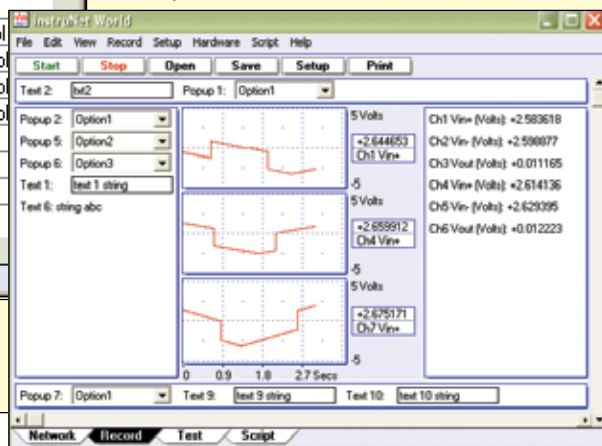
InstruNet World

File Edit View Record Setup Hardware Script Help

Start Stop Open Save Setup Print

Text 2: txt2 Popup 1: Option1

Popup 2: Option1
Popup 5: Option2
Popup 6: Option3
Text 1: text 1 string
Text 6: string abc

5 Volts
+2.644653
Ch1 Vin+
-5

5 Volts
+2.659912
Ch4 Vin+
-5

5 Volts
+2.675171
Ch7 Vin+
-5

0 0.9 1.8 2.7 Secs

Ch1 Vin+ (Volts): +2.583618
Ch2 Vin- (Volts): +2.598877
Ch3 Vout (Volts): +0.011165
Ch4 Vin+ (Volts): +2.614136
Ch5 Vin- (Volts): +2.629395
Ch6 Vout (Volts): +0.012223

Popup 7: Option1 Text 9: text 9 string Text 10: text 10 string

Network Record Test Script